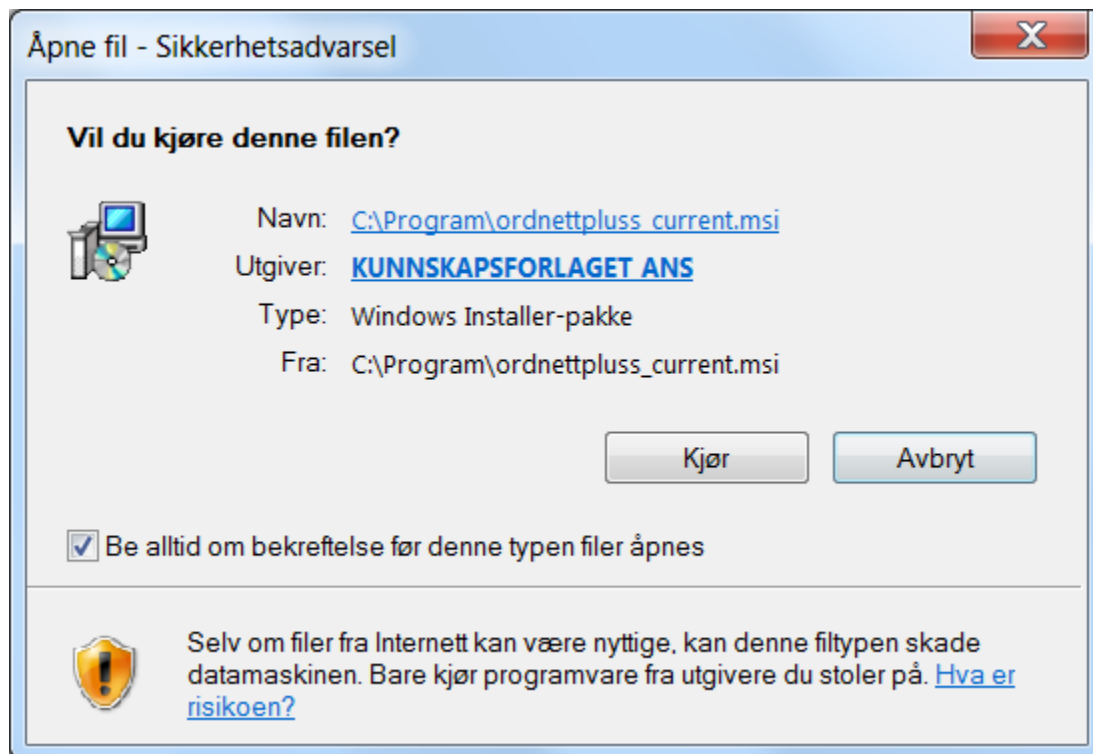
Åpne fil - Sikkerhetsadvarsel

X

Vil du kjøre denne filen?

Navn: C:\Program\ordnettpluss_current.msi

Utgiver: KUNNSKAPSFORLAGET ANS

Type: Windows Installer-pakke

Fra: C:\Program\ordnettpluss_current.msi

Kjør

Avbryt

Be alltid om bekreftelse før denne typen filer åpnes

Selv om filer fra Internett kan være nyttige, kan denne filtypen skade datamaskinen. Bare kjør programvare fra utgivere du stoler på. Hva er risikoen?